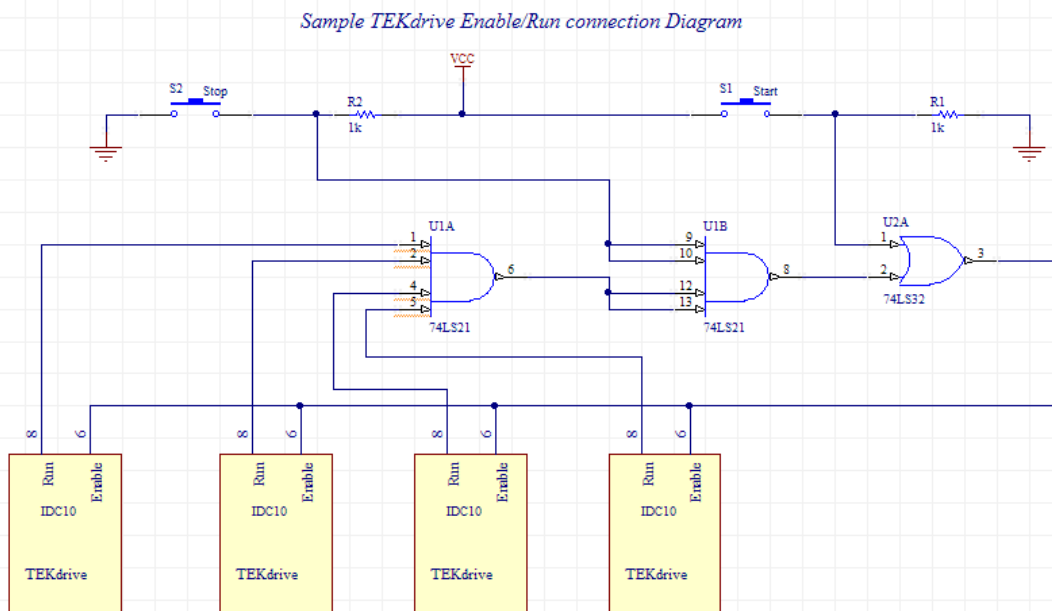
Sample TEKdrive Enable/Run connection Diagram

VCC

S2 Stop

R2
1k

S1 Start

R1
1k

U1A
1
2
4
5
6
74LS21

U1B
9
10
12
13
8
74LS21

U2A
1
2
3
74LS32

8 6
Run Enable
IDC10
TEKdrive

8 6
Run Enable
IDC10
TEKdrive

8 6
Run Enable
IDC10
TEKdrive

8 6
Run Enable
IDC10
TEKdrive